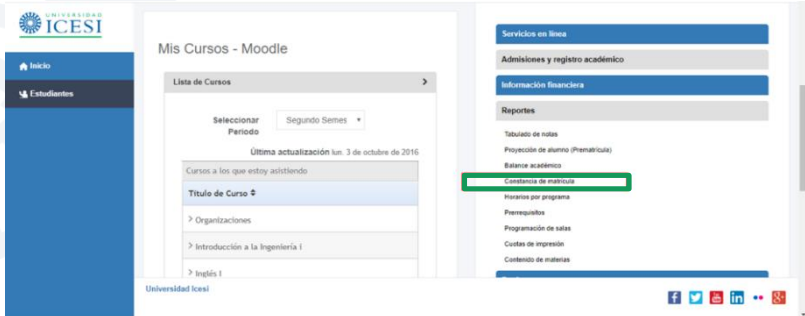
UNIVERSIDAD
ICESI

Inicio

Estudiantes

Mis Cursos - Moodle

Lista de Cursos

Seleccionar Periodo

Segundo Semes

Última actualización lun. 3 de octubre de 2016

Cursos a los que estoy asistiendo

| Titulo de Curso |
|---|
| Organizaciones |
| Introducción a la Ingeniería I |
| Inglés I |

Servicios en línea

Admisiones y registro académico

Información financiera

Reportes

Tabulado de notas

Proyección de alumno (Prematrícula)

Balance académico

Constancia de matrícula

Horarios por programa

Prerrequisitos

Programación de salas

Cuotas de impresión

Contenido de materias

Universidad Icesi